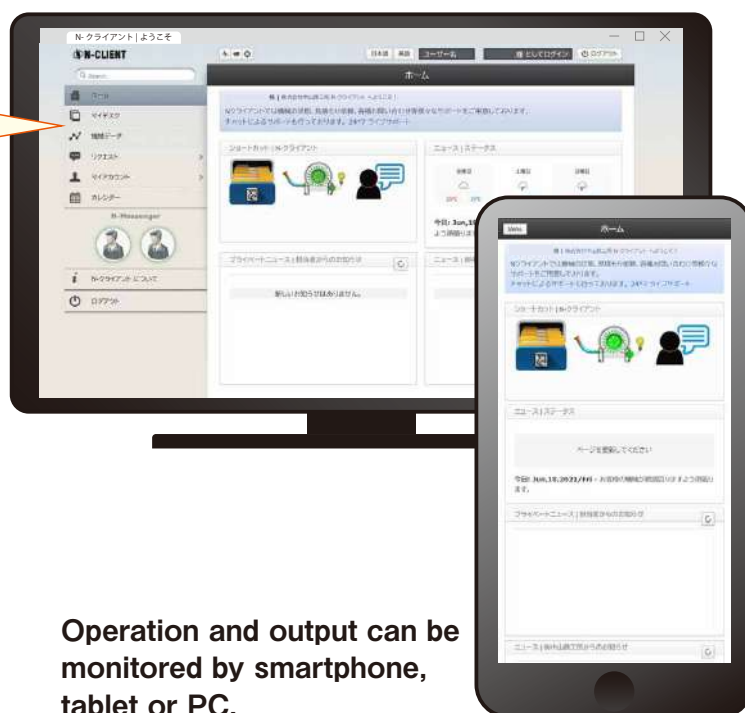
N-クライアント | ようこそ

N-CLIENT

日本語 英語 ユーザー名 としてログイン ログアウト

ホーム

ホーム

マイデスク

機械データ

リクエスト

マイアカウント

カレンダー

N-Messenger

N-クライアント について

ログアウト

ショートカット | N-クライアント

ニュース | ステータス

プライベートニュース | 担当者からのお知らせ

新しいお知らせはありません。

Menu

ホーム

ショートカット | N-クライアント

ニュース | ステータス

ページを更新してください

プライベートニュース | 担当者からのお知らせ

Operation and output can be monitored by smartphone, tablet or PC.